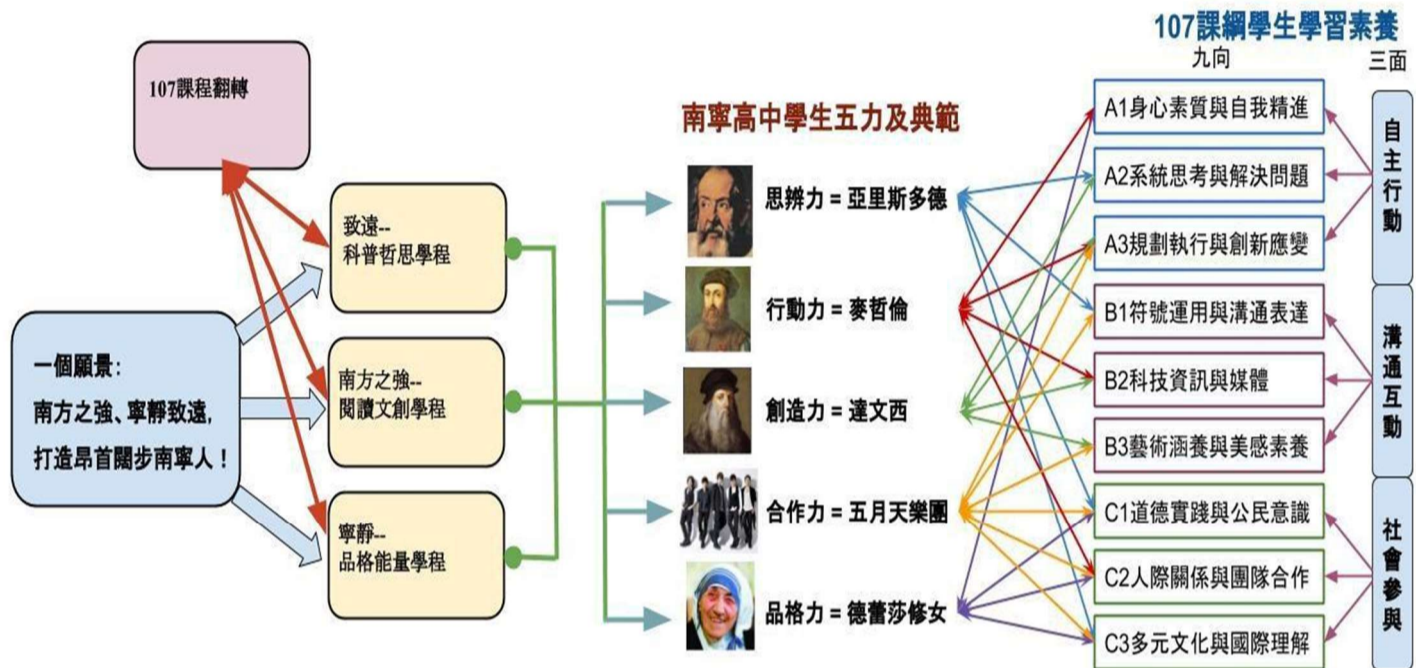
107課程翻轉

一個願景：
南方之強、寧靜致遠，
打造昂首闊步南寧人！

致遠--
科普哲思學程

南方之強--
閱讀文創學程

寧靜--
品格能量學程

南寧高中學生五力及典範

思辨力 = 亞里斯多德

行動力 = 麥哲倫

創造力 = 達文西

合作力 = 五月天樂團

品格力 = 德蕾莎修女

107課綱學生學習素養

九向

三面

A1身心素質與自我精進

A2系統思考與解決問題

A3規劃執行與創新應變

B1符號運用與溝通表達

B2科技資訊與媒體

B3藝術涵養與美感素養

C1道德實踐與公民意識

C2人際關係與團隊合作

C3多元文化與國際理解

自主行動

溝通互動

社會參與